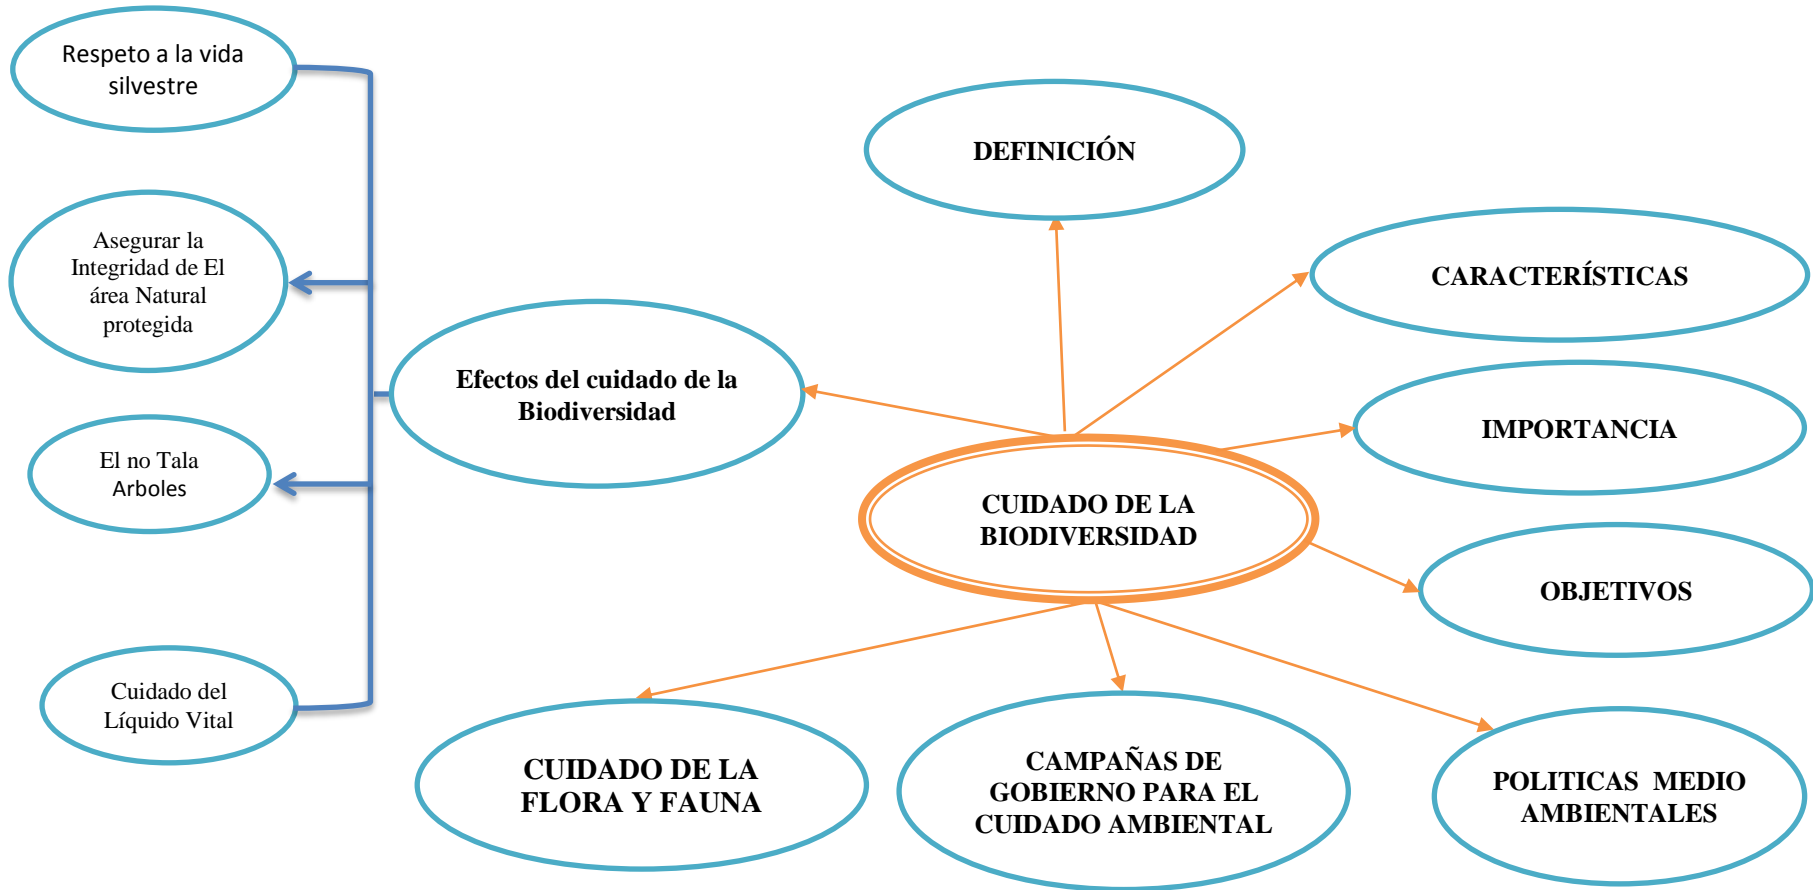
Respeto a la vida silvestre

Asegurar la Integridad de El área Natural protegida

El no Tala Arboles

Cuidado del Líquido Vital

Efectos del cuidado de la Biodiversidad

DEFINICIÓN

CARACTERÍSTICAS

IMPORTANCIA

CUIDADO DE LA BIODIVERSIDAD

OBJETIVOS

CUIDADO DE LA FLORA Y FAUNA

CAMPAÑAS DE GOBIERNO PARA EL CUIDADO AMBIENTAL

POLITICAS MEDIO AMBIENTALES